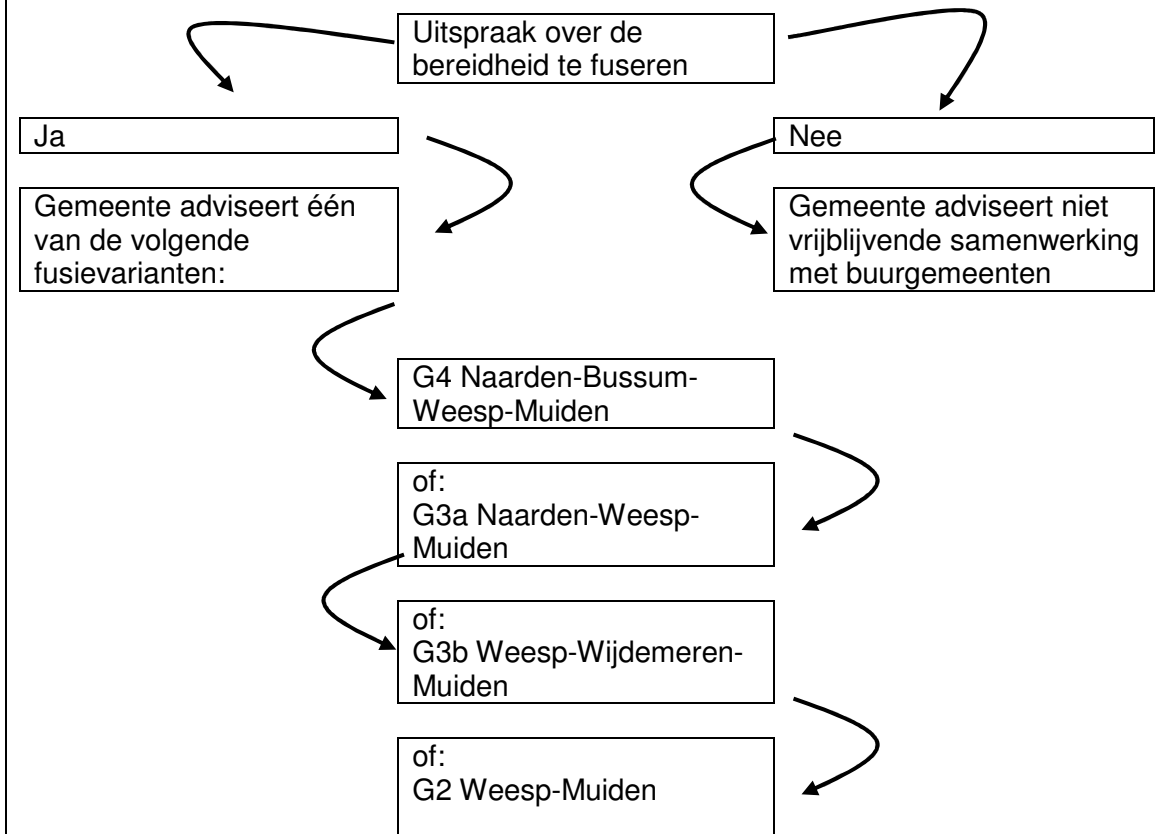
Uitspraak over de bereidheid te fuseren

Ja

Nee

Gemeente adviseert één van de volgende fusievarianten:

Gemeente adviseert niet vrijblijvende samenwerking met buurgemeenten

G4 Naarden-Bussum-Weesp-Muiden

of:
G3a Naarden-Weesp-Muiden

of:
G3b Weesp-Wijdemeren-Muiden

of:
G2 Weesp-Muiden